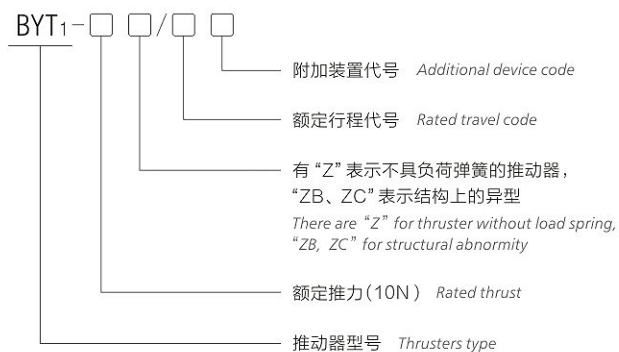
BYT$_1$-□ □/□ □

附加装置代号 Additional device code

额定行程代号 Rated travel code

有“Z”表示不具负荷弹簧的推动器，“ZB、ZC”表示结构上的异型
There are “Z” for thruster without load spring, “ZB, ZC” for structural abnormity

额定推力(10N) Rated thrust

推动器型号 Thrusters type